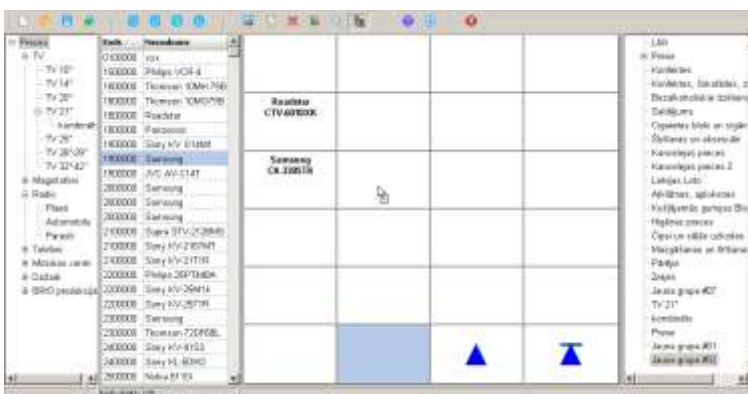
Preces
TV
TV 15"
TV 14"
TV 20"
TV 21"
kardinālī
TV 25"
TV 28"/29"
TV 32"/42"
Magnetofoni
Radio
Plēveri
Automobiļu
Parastie
Telefoni
Mūzikas centri
Dažādi
BRIO preču grupa

| Kods | Nosaukums |
|---|---|
| 0100000 | xxx |
| 1500000 | Philips VCR-4 |
| 1600000 | Thomson 10MH-76B |
| 1800000 | Thomson 10MG-76B |
| 1800000 | Roadstar |
| 1800000 | Panasonic |
| 1900000 | Sony KV-S14MI |
| 1900000 | Samsung |
| 1900000 | JVC AV-214T |
| 2000000 | Samsung |
| 2000000 | Samsung |
| 2000000 | Samsung |
| 2100000 | Supra STV-2128MS |
| 2100000 | Sony KV-2167MT |
| 2100000 | Sony KV-21T1R |
| 2200000 | Philips 25PT848A |
| 2200000 | Sony KV-29M1A |
| 2200000 | Sony KV-25T1R |
| 2300000 | Samsung |
| 2300000 | Thomson 72DF68L |
| 2400000 | Sony KV-9153 |
| 2400000 | Sony KL-60W2 |
| 2600000 | Nokia 8110 |

Roadstar
CTV40R00K

Samsung
CK-3385TR

LMI
Preces
Konfektes
Konfektes, šokolādes, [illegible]
Bezalkoholiskie dzērieni
Saldējums
Cigaretes bloki un cigāres
Šķiltavas un aksesuāri
Kancelejas preces
Kancelejas preces 2
Latvijas Loto
Akciīzes, aploksnes
Koļājuetās gumijas Bo
Higiēnas preces
Čipsi un sāļie uzkodas
Mazgāšanas un tīrīšanas
Pārtija
Zieņis
Jauna grupa #37
TV 21"
kombinēts
Preces
Jauna grupa #31
Jauna grupa #32